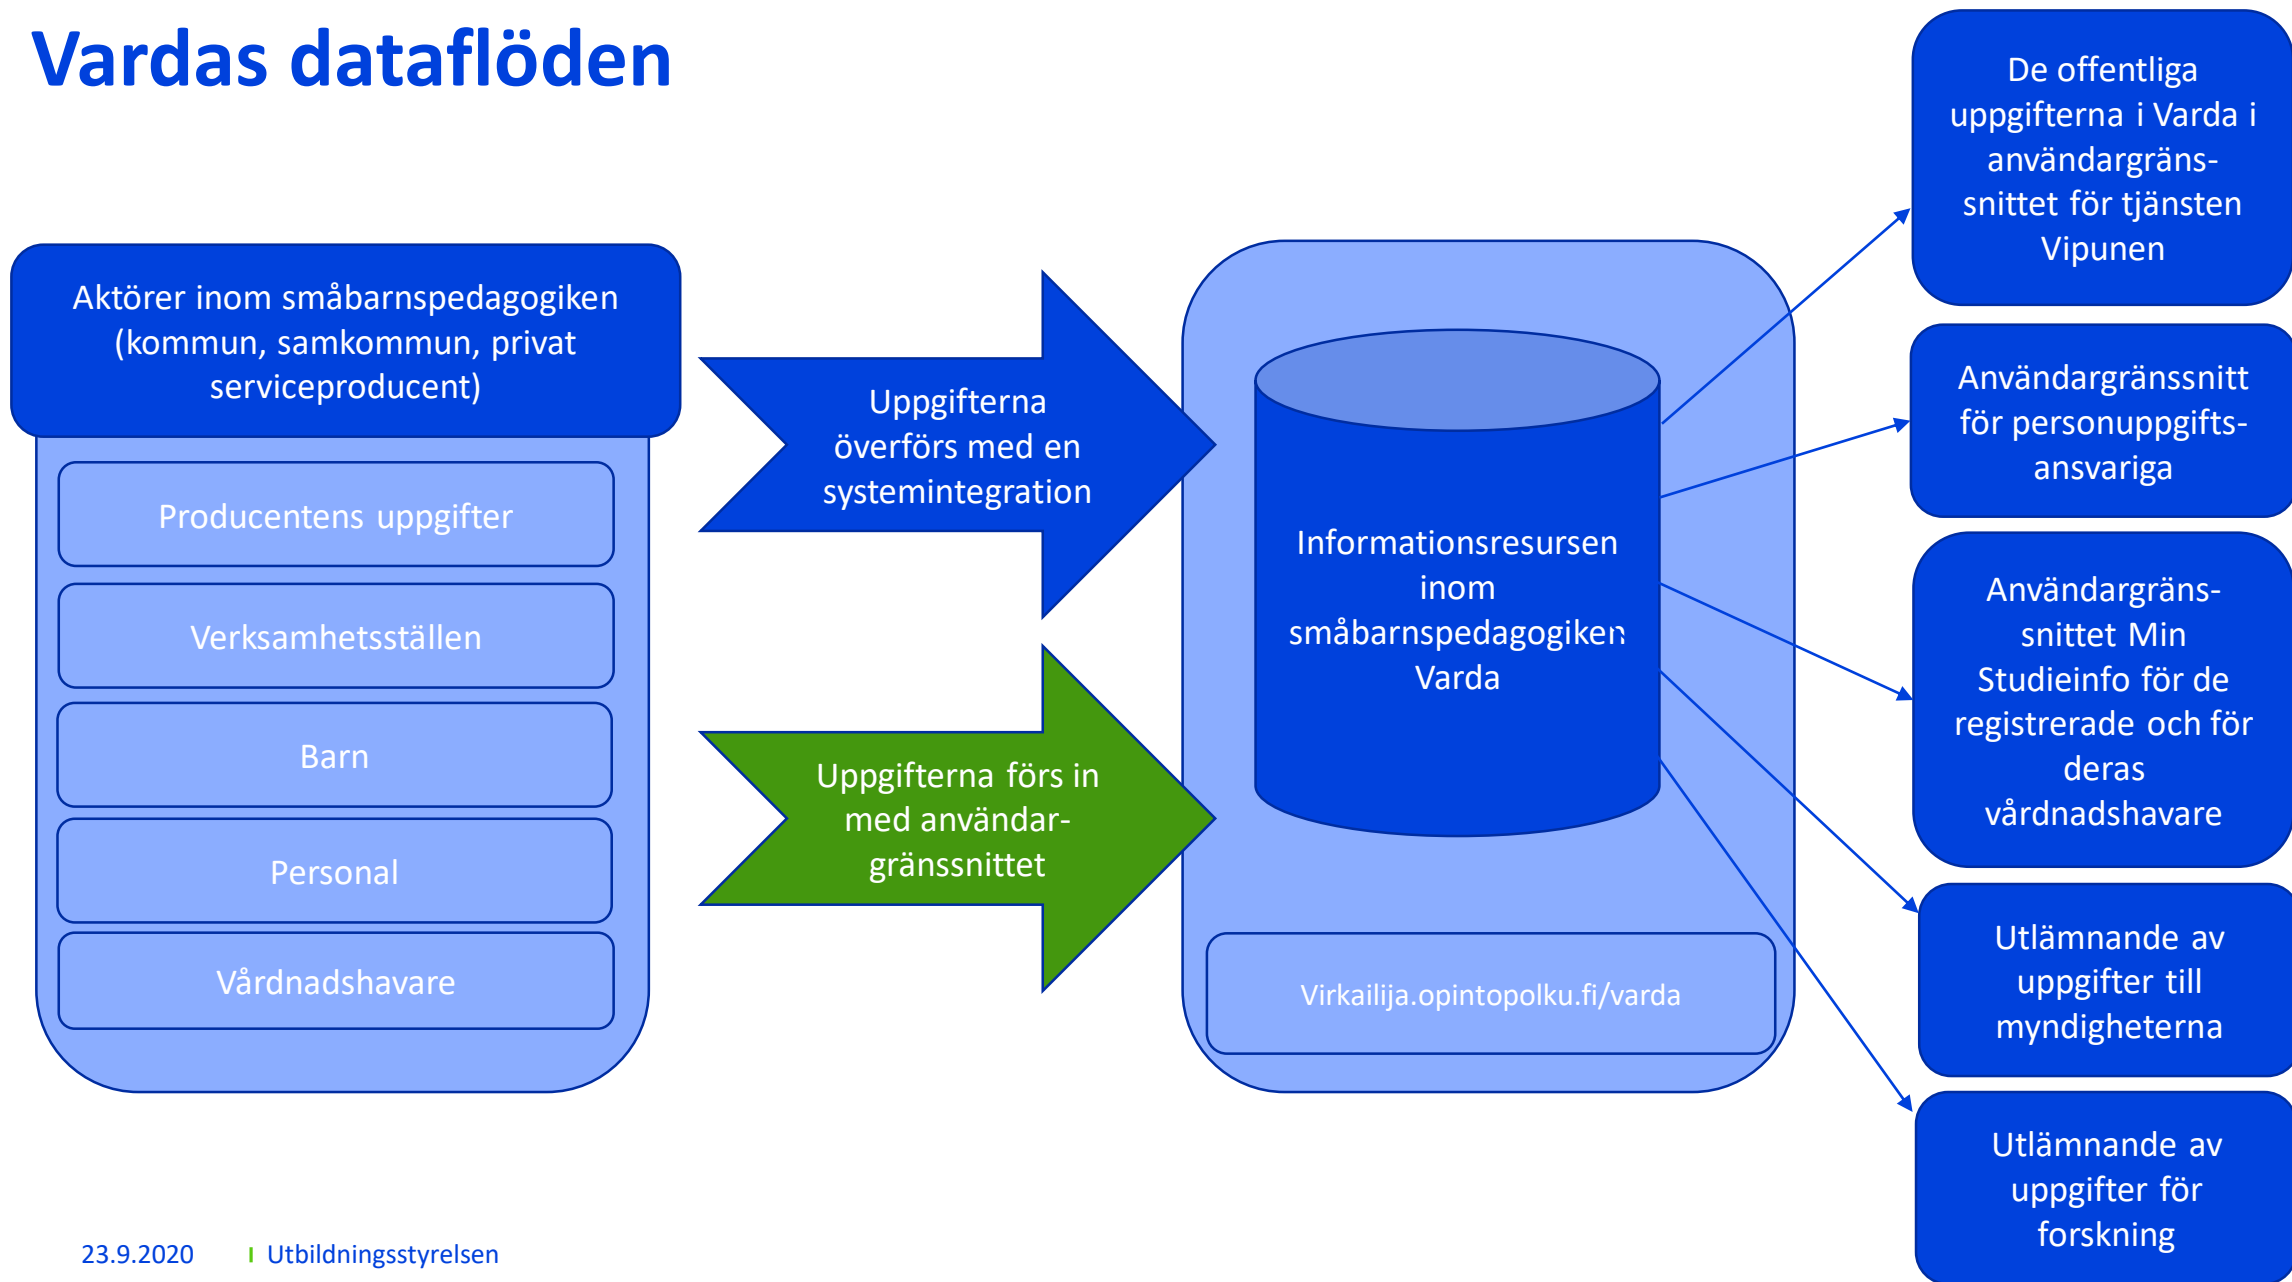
Vardas dataflöden

Aktörer inom småbarnspedagogiken (kommun, samkommun, privat serviceproducent)

Producentens uppgifter

Verksamhetsställen

Barn

Personal

Vårdnadshavare

Uppgifterna överförs med en systemintegration

Uppgifterna förs in med användargränssnittet

Informationsresursen inom småbarnspedagogiken Varda

Virkailija.opintopolku.fi/varda

De offentliga uppgifterna i Varda i användargränssnittet för tjänsten Vipunen

Användargränssnitt för personuppgiftsansvariga

Användargränssnittet Min Studieinfo för de registrerade och för deras vårdnadshavare

Utlämnande av uppgifter till myndigheterna

Utlämnande av uppgifter för forskning

23.9.2020

Utbildningsstyrelsen